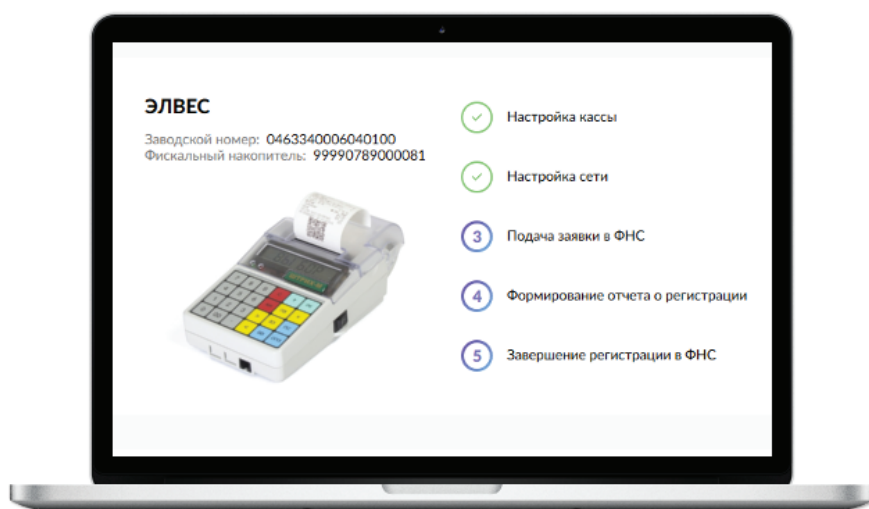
ЭЛВЕС

Заводской номер: 0463340006040100
Фискальный накопитель: 9999078900081

Настройка кассы

Настройка сети

3 Подача заявки в ФНС

4 Формирование отчета о регистрации

5 Завершение регистрации в ФНС